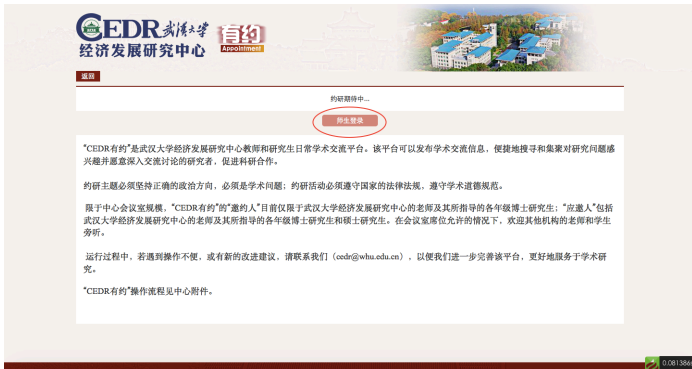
CEDR 武漢大學
经济发展研究中心
有约
Appointment

返回

约研期待中...

师生登录

"CEDR有约"是武汉大学经济发展研究中心教师和研究生日常学术交流平台。该平台可以发布学术交流信息，便捷地搜寻和集聚对研究问题感兴趣并愿意深入交流讨论的研究者，促进科研合作。

约研主题必须坚持正确的政治方向，必须是学术问题；约研活动必须遵守国家的法律法规，遵守学术道德规范。

限于中心会议室规模，"CEDR有约"的"邀约人"目前仅限于武汉大学经济发展研究中心的老师及其所指导的各年级博士研究生；"应邀人"包括武汉大学经济发展研究中心的老师及其所指导的各年级博士研究生和硕士研究生。在会议室席位允许的情况下，欢迎其他机构的老师和学生旁听。

运行过程中，若遇到操作不便，或有新的改进建议，请联系我们（cedr@whu.edu.cn），以便我们进一步完善该平台，更好地服务于学术研究。

"CEDR有约"操作流程见中心附件。

0.081386